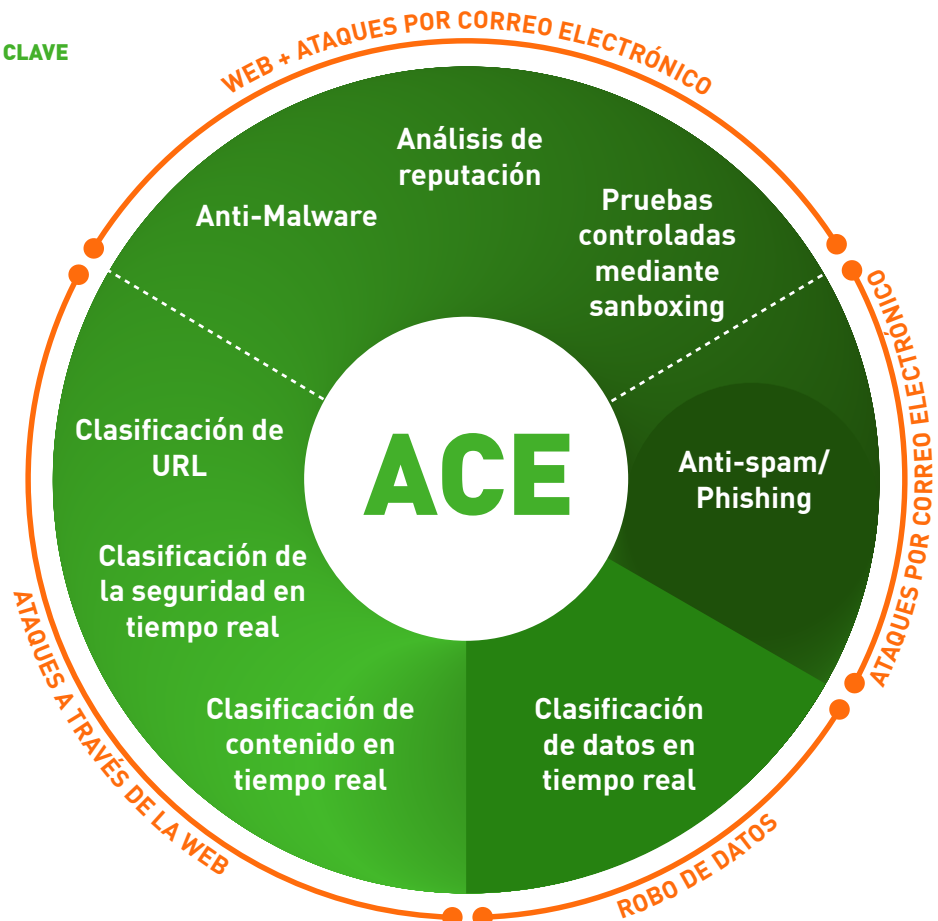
CLAVE

WEB + ATAQUES POR CORREO ELECTRÓNICO

Análisis de reputación

Anti-Malware

Pruebas controladas mediante sanboxing

ATAQUES POR CORREO ELECTRÓNICO

Clasificación de URL

ACE

Anti-spam/ Phishing

Clasificación de la seguridad en tiempo real

ATAQUES A TRAVÉS DE LA WEB

Clasificación de contenido en tiempo real

Clasificación de datos en tiempo real

ROBO DE DATOS